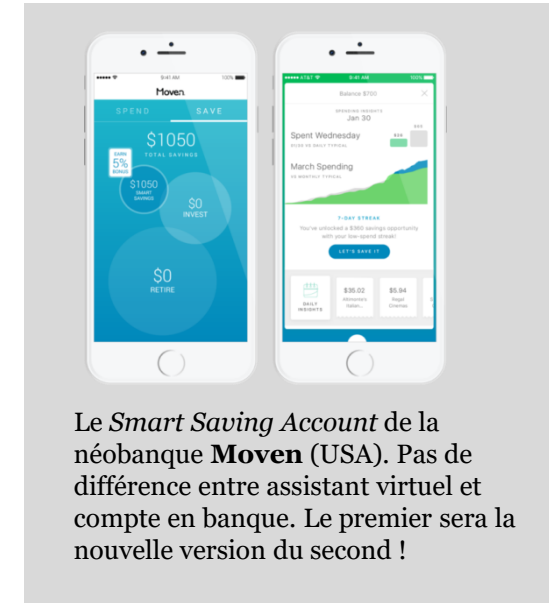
9:41 AM 100%

Moven

SPEND SAVE

$1050
TOTAL SAVINGS

EARN 5% BONUS

$1050
SMART SAVINGS

$0
INVEST

$0
RETIRE

AT&T 8:41 AM 100%

Balance $700

SPENDING INSIGHTS
Jan 30

Spent Wednesday
$25 $45

March Spending

7-DAY STREAK

You've unlocked a $360 savings opportunity with your low-spend streak!

LET'S SAVE IT

DAILY INSIGHTS

$35.02
Alimentari Italian...

$5.94
Regal Cinemas

Le *Smart Saving Account* de la néobanque **Moven** (USA). Pas de différence entre assistant virtuel et compte en banque. Le premier sera la nouvelle version du second !